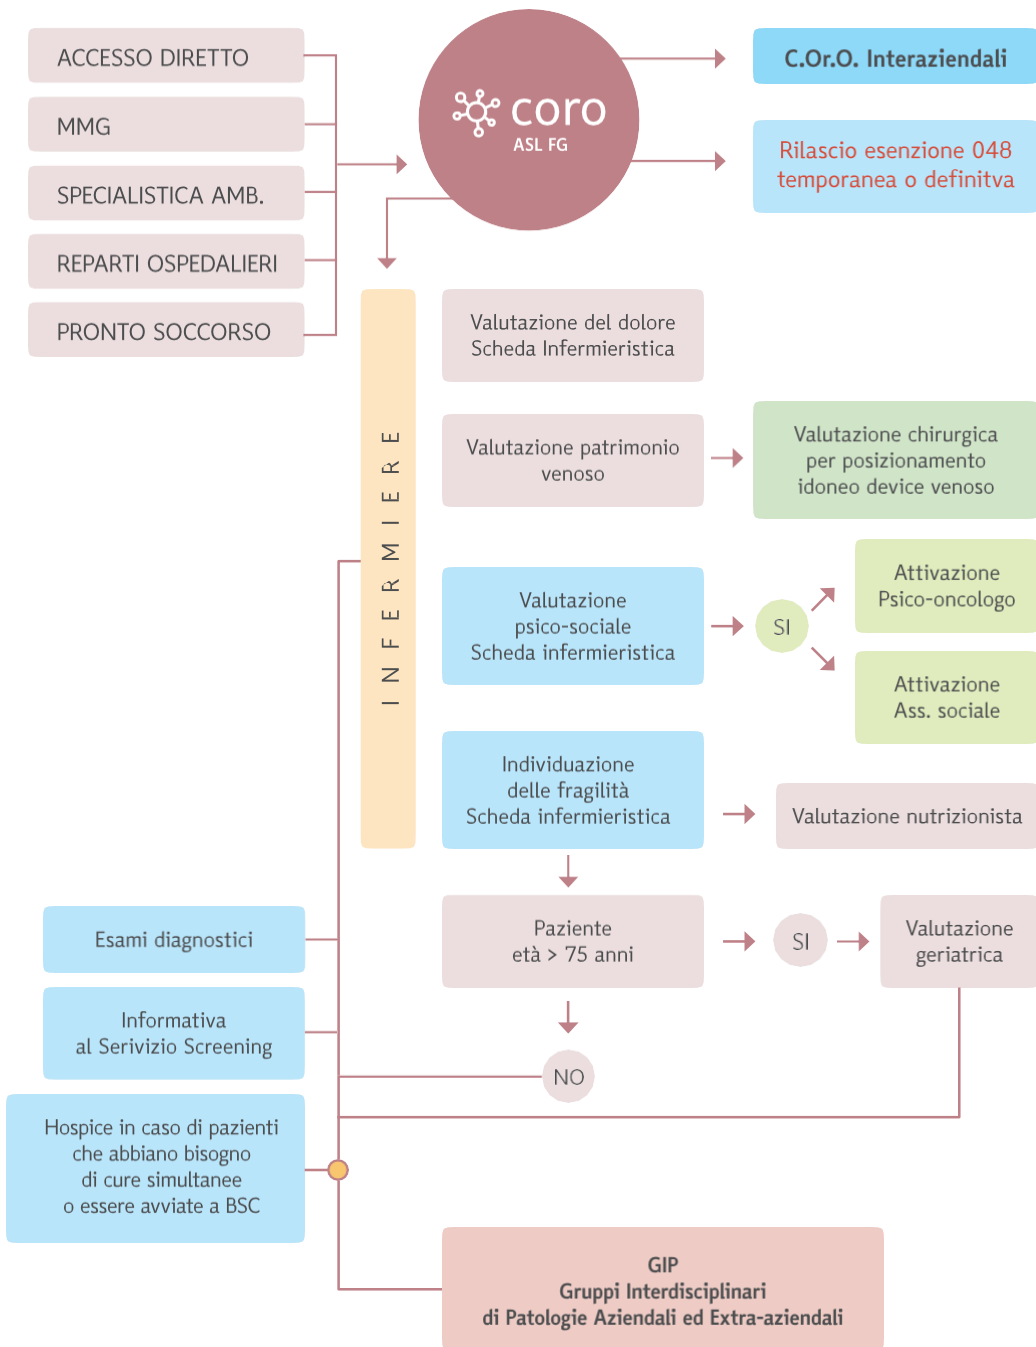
ACCESSO DIRETTO

MMG

SPECIALISTICA AMB.

REPARTI OSPEDALIERI

PRONTO SOCCORSO

coro
ASL FG

C.Or.O. Interaziendali

Rilascio esenzione 048 temporanea o definitva

INFERMIERE

Valutazione del dolore
Scheda Infermieristica

Valutazione patrimonio venoso

Valutazione chirurgica per posizionamento idoneo device venoso

Valutazione psico-sociale
Scheda infermieristica

SI

Attivazione Psico-oncologo

Attivazione Ass. sociale

Individuazione delle fragilità
Scheda infermieristica

Valutazione nutrizionista

Esami diagnostici

Paziente
età > 75 anni

SI

Valutazione geriatrica

Informativa al Serivizio Screening

NO

Hospice in caso di pazienti che abbiano bisogno di cure simultanee o essere avviate a BSC

GIP
Gruppi Interdisciplinari
di Patologie Aziendali ed Extra-aziendali